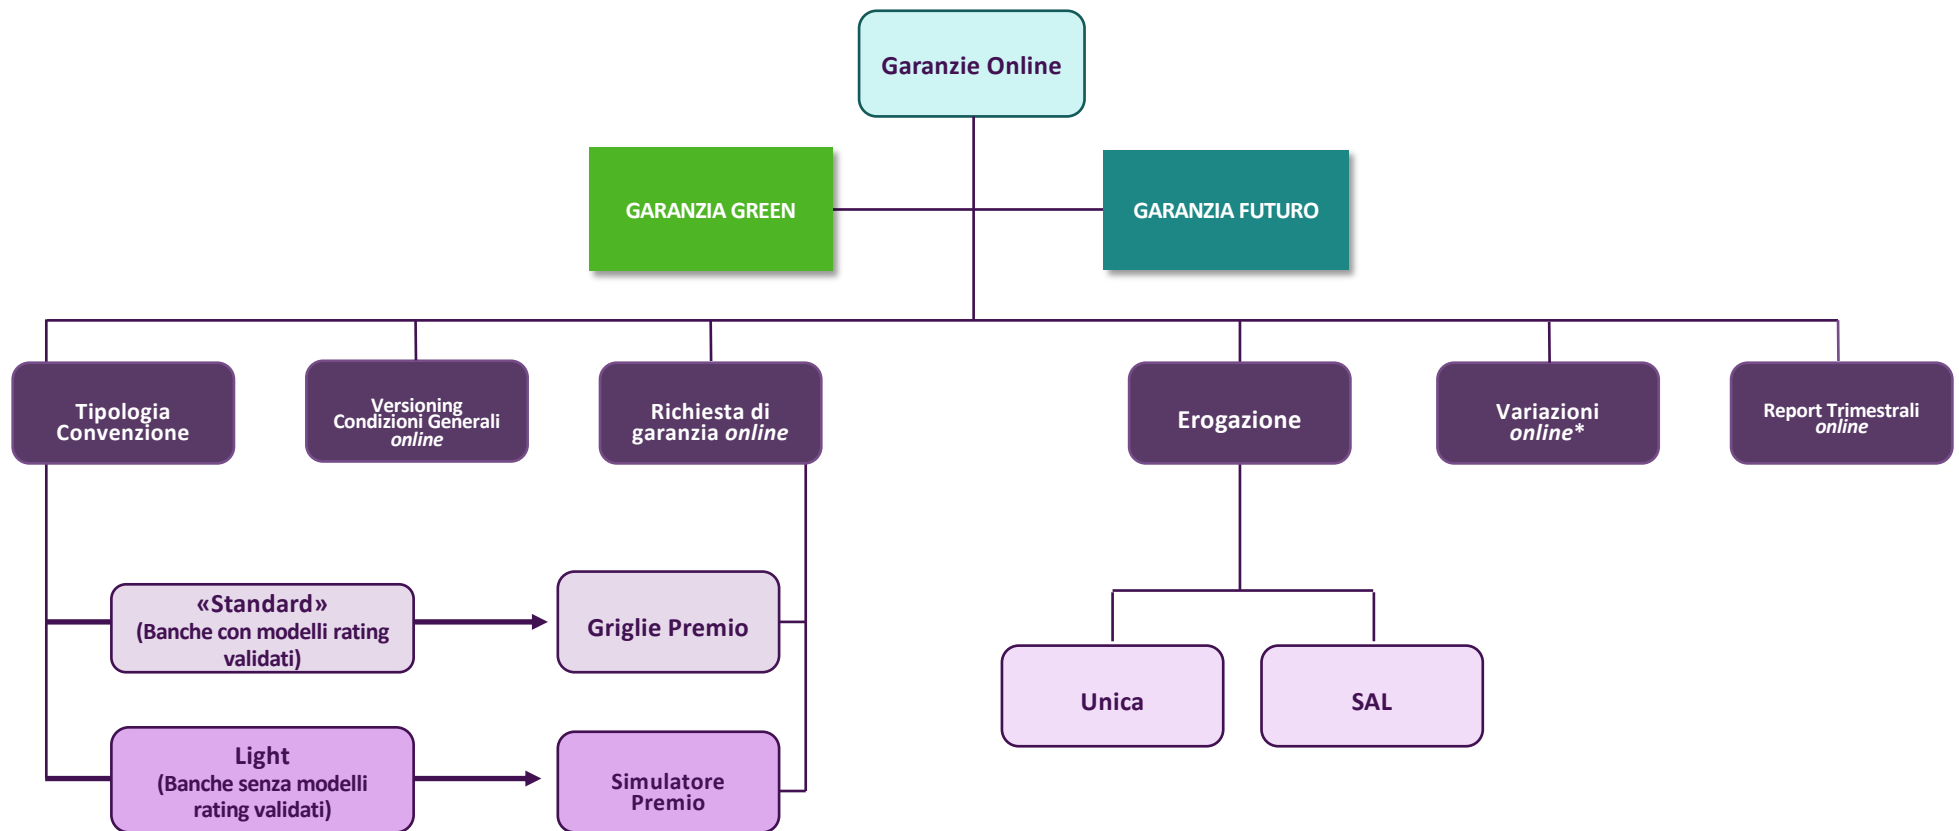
Garanzie Online

GARANZIA GREEN

GARANZIA FUTURO

Tipologia Convenzione

Versioning Condizioni Generali *online*

Richiesta di garanzia *online*

Erogazione

Variazioni *online**

Report Trimestrali *online*

«Standard» (Banche con modelli rating validati)

Griglie Premio

Light (Banche senza modelli rating validati)

Simulatore Premio

Unica

SAL